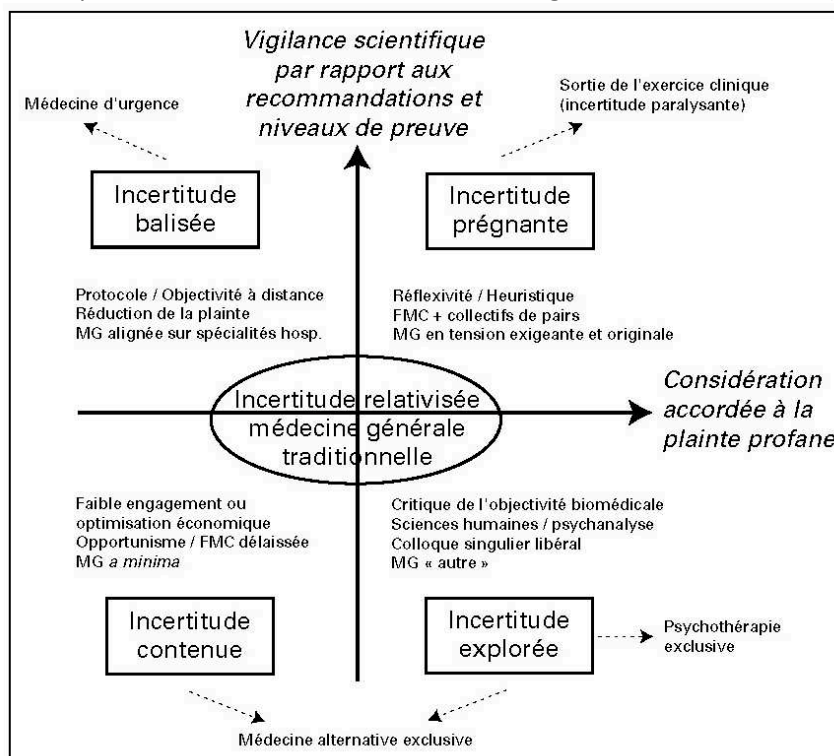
Vigilance scientifique par rapport aux recommandations et niveaux de preuve

Médecine d'urgence

Sortie de l'exercice clinique (incertitude paralysante)

Incertitude balisée

Incertitude prégnante

Protocole / Objectivité à distance
Réduction de la plainte
MG alignée sur spécialités hosp.

Réflexivité / Heuristique
FMC + collectifs de pairs
MG en tension exigeante et originale

Incertitude relativisée
médecine générale
traditionnelle

Considération accordée à la plainte profane

Faible engagement ou optimisation économique
Opportunisme / FMC délaissée
MG *a minima*

Critique de l'objectivité biomédicale
Sciences humaines / psychanalyse
Colloque singulier libéral
MG « autre »

Incertitude contenue

Incertitude explorée

Psychothérapie exclusive

Médecine alternative exclusive